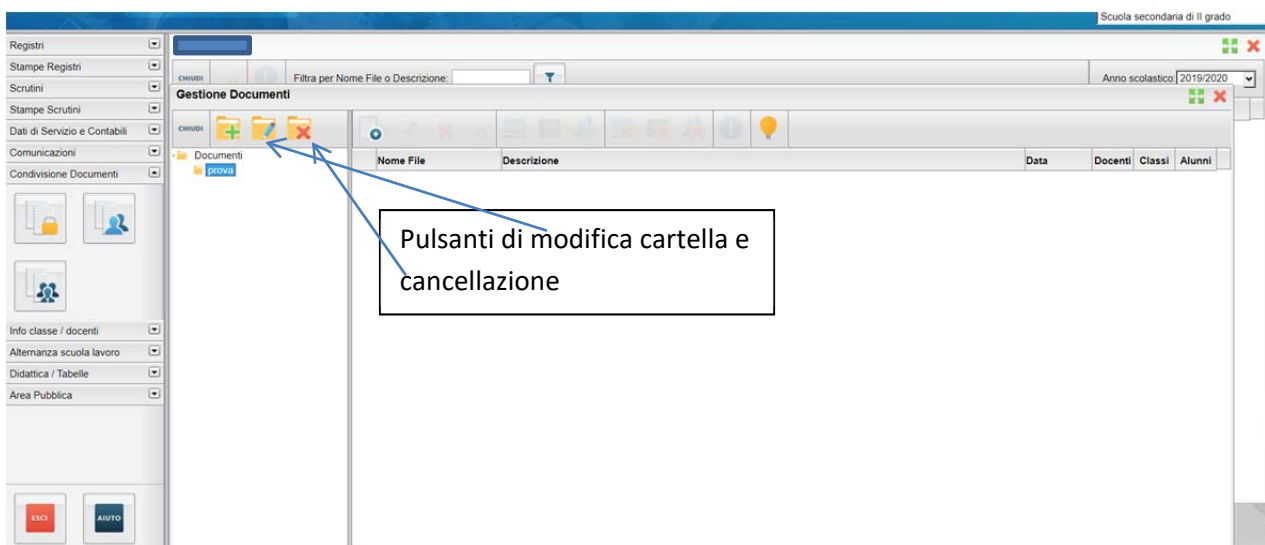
Scuola secondaria di II grado

Registri
Stampe Registri
Scrutini
Stampe Scrutini
Dati di Servizio e Contabili
Comunicazioni
Condivisione Documenti

CHIUDI
Filtra per Nome File o Descrizione:
Anno scolastico: 2019/2020

Gestione Documenti

CHIUDI

Documenti
prova

| Nome File | Descrizione | Data | Docenti | Classi | Alunni |
|---|---|---|---|---|---|

Pulsanti di modifica cartella e cancellazione

Info classe / docenti
Alternanza scuola lavoro
Didattica / Tabelle
Area Pubblica

ESCI
AIUTO